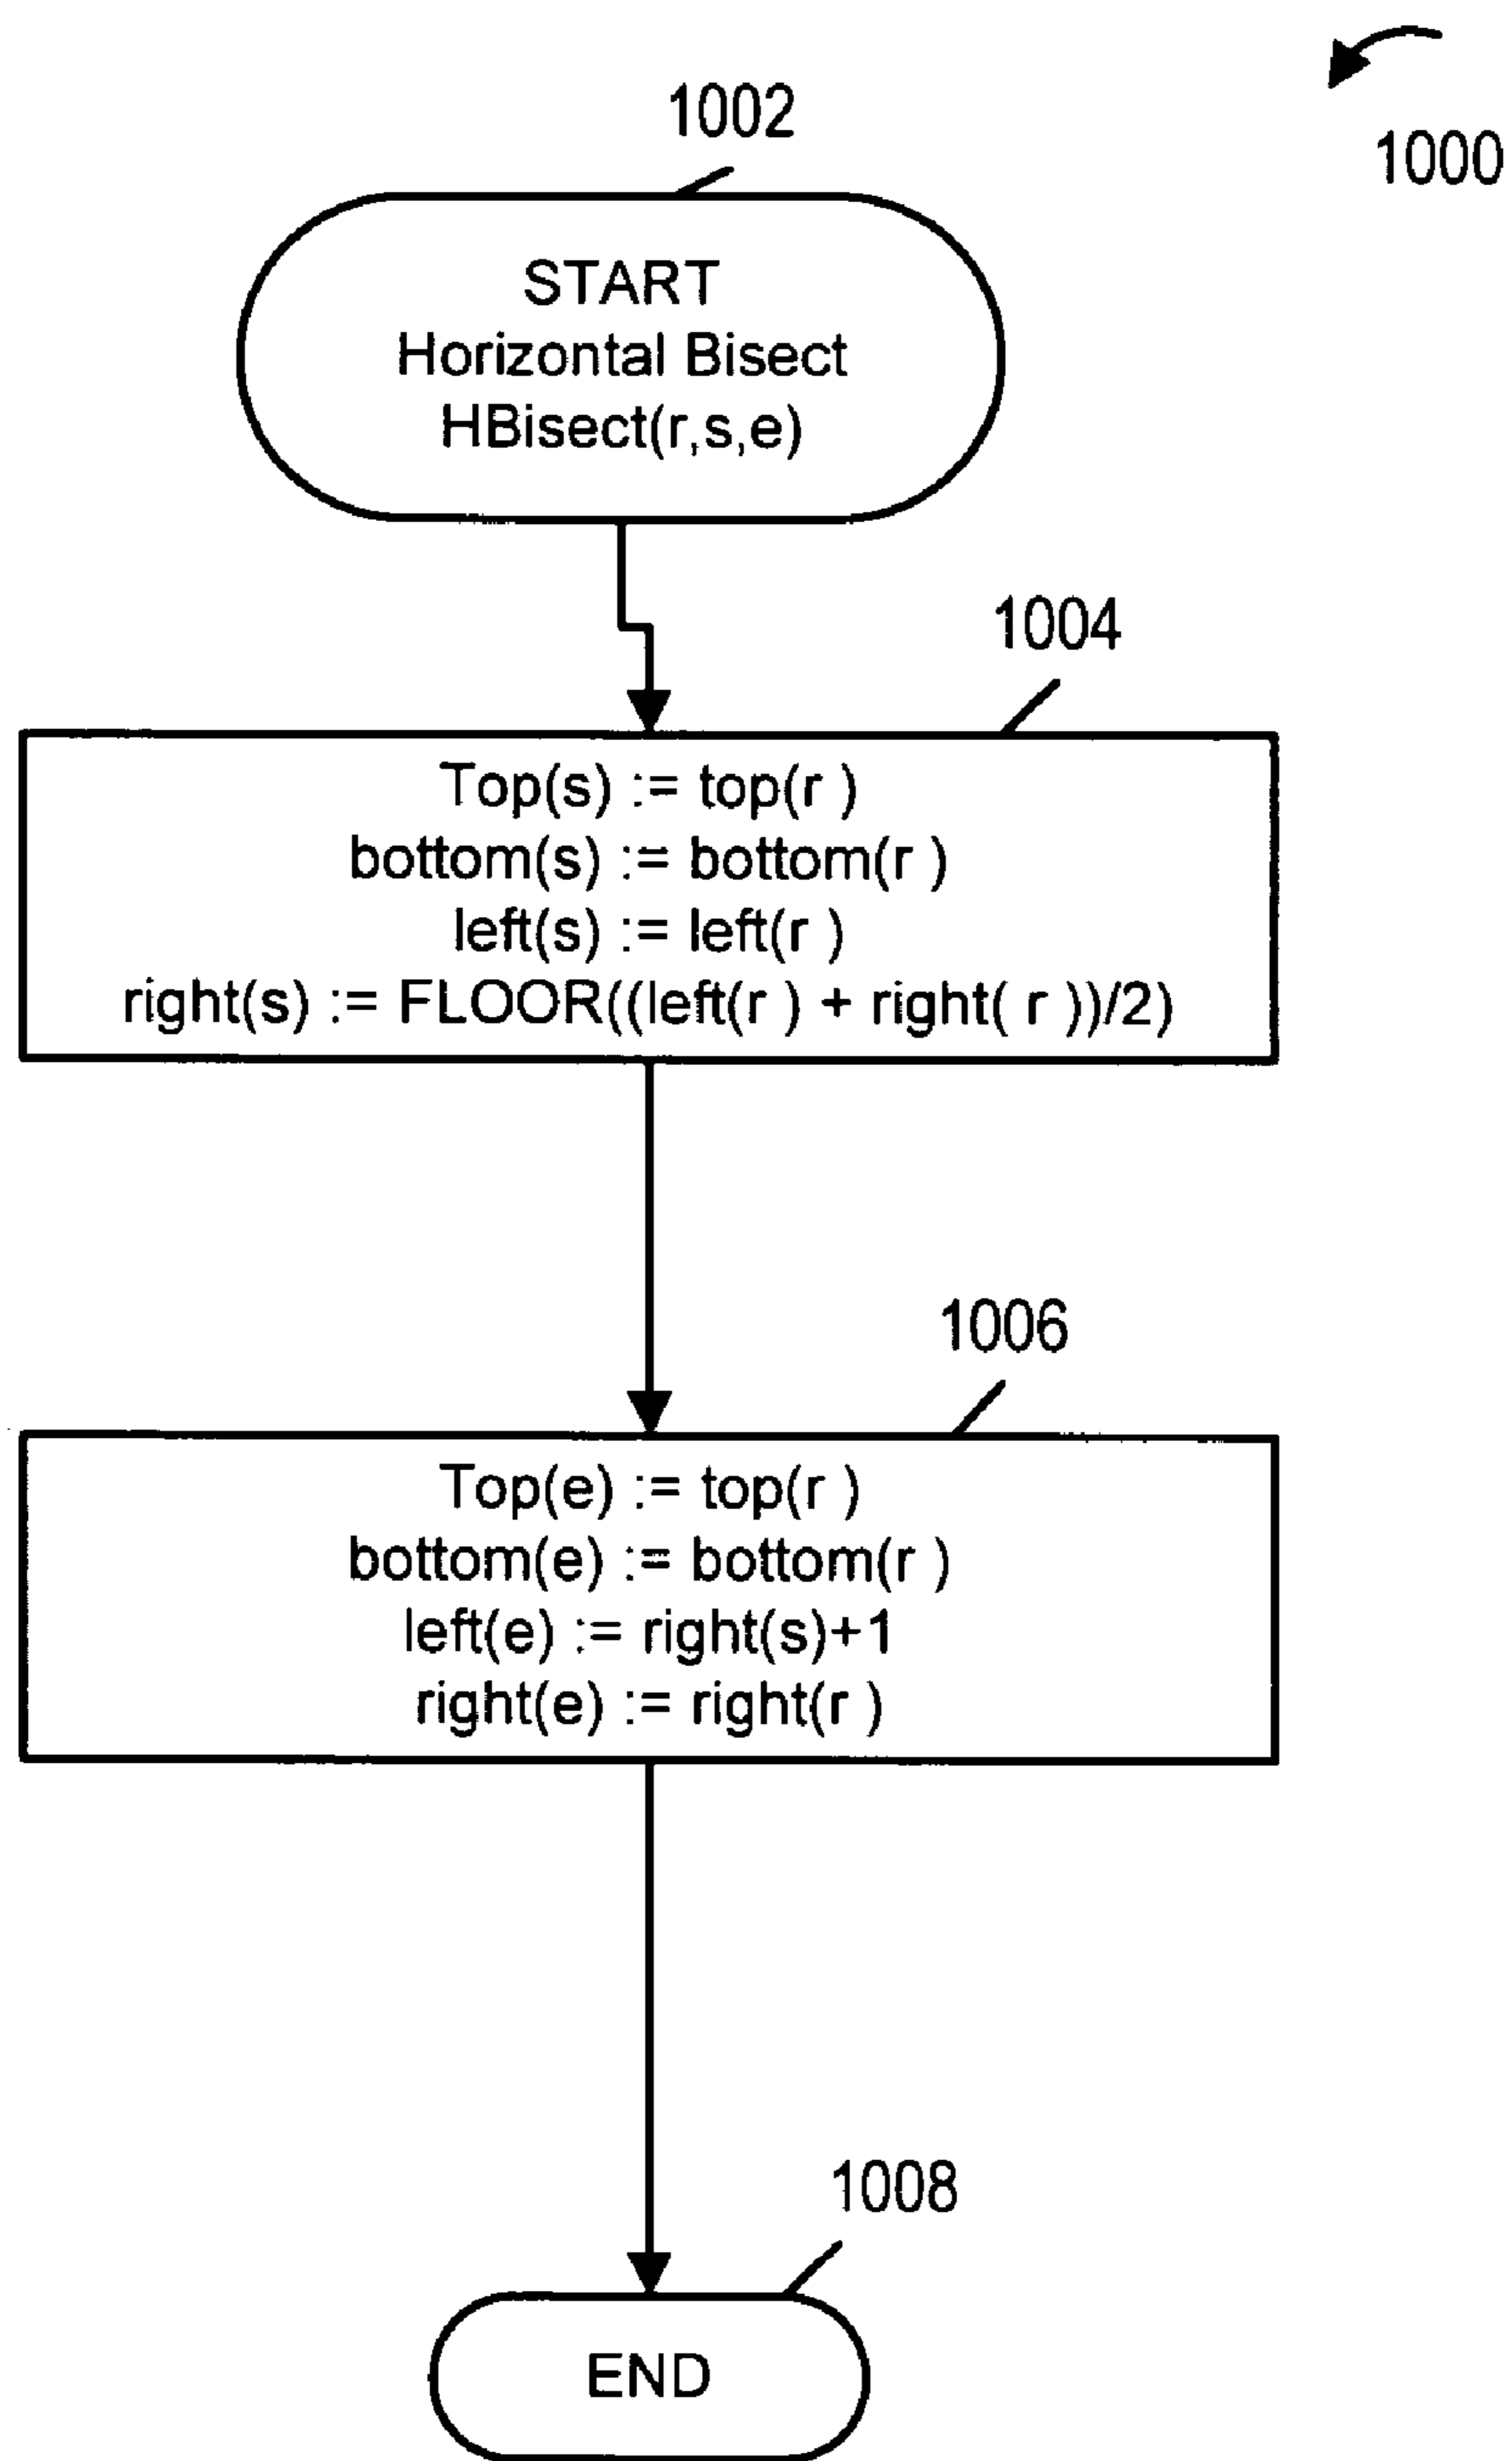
1000

1002

START
Horizontal Bisect
HBisect(r,s,e)

1004

Top(s) := top(r )
bottom(s) := bottom(r )
left(s) := left(r )
right(s) := FLOOR((left(r ) + right( r ))/2)

1006

Top(e) := top(r )
bottom(e) := bottom(r )
left(e) := right(s)+1
right(e) := right(r )

1008

END